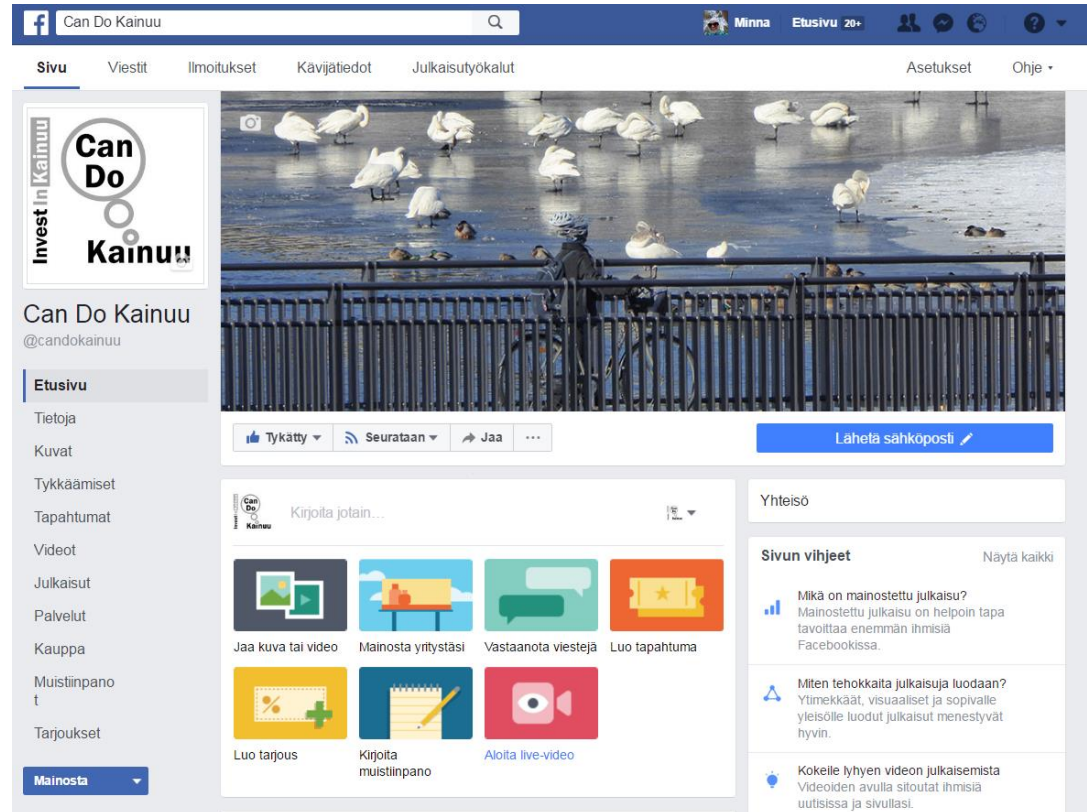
Can Do Kainuu

Minna Etusivu 20+

Sivu Viestit Ilmoitukset Kävijätiedot Julkaisutyökalut Asetukset Ohje

Invest In Kainuu
Can Do Kainuu

Can Do Kainuu
@candokainuu

Etusivu
Tietoja
Kuvat
Tykkäämiset
Tapahtumat
Videot
Julkaisut
Palvelut
Kauppa
Muistiinpanot
Tarjoukset

Mainosta

Tykätty Seurataan Jaa ···

Lähetä sähköposti

Can Do Kainuu
Kirjoita jotain...

Jaa kuva tai video
Mainosta yritystäsi
Vastaanota viestejä
Luo tapahtuma
%
Luo tarjous
Kirjoita muistiinpano
Aloita live-video

Yhteisö

Sivun vihjeet
Näytä kaikki

Mikä on mainostettu julkaisu?
Mainostettu julkaisu on helpoin tapa tavoittaa enemmän ihmisiä Facebookissa.

Miten tehokkaita julkaisuja luodaan?
Ytimekkäät, visuaaliset ja sopivalle yleisölle luodut julkaisut menestyvät hyvin.

Kokeile lyhyen videon julkaisemista
Videoiden avulla sitoutat ihmisiä uutisissa ja sivullasi.